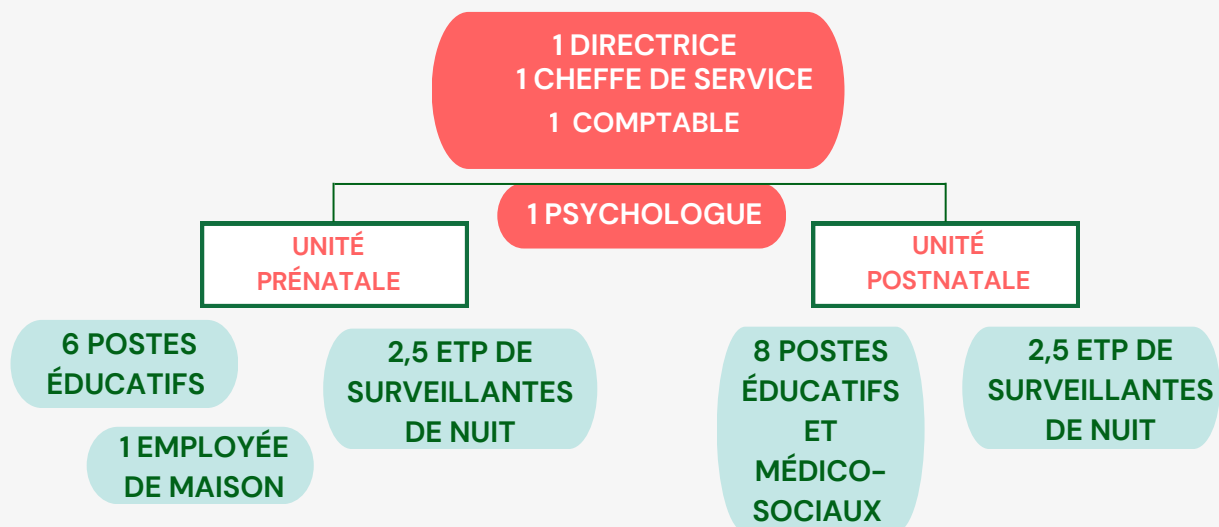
1 DIRECTRICE
1 CHEFFE DE SERVICE
1 COMPTABLE

1 PSYCHOLOGUE

UNITÉ PRÉNATALE

UNITÉ POSTNATALE

6 POSTES ÉDUCATIFS

1 EMPLOYÉE DE MAISON

2,5 ETP DE SURVEILLANTES DE NUIT

8 POSTES ÉDUCATIFS ET MÉDICO-SOCIAUX

2,5 ETP DE SURVEILLANTES DE NUIT